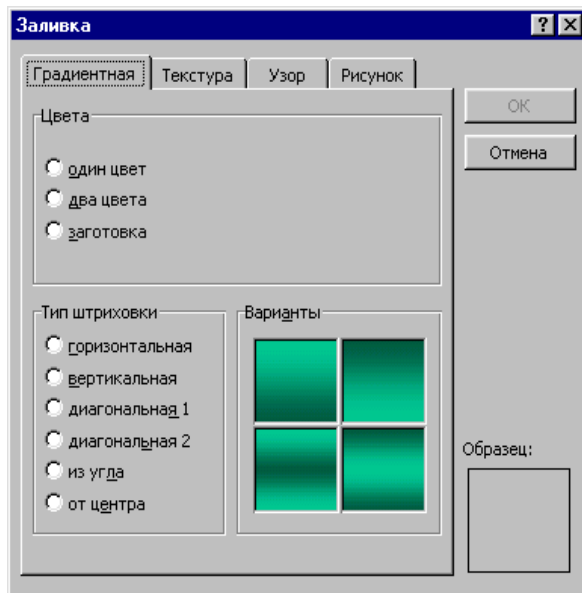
Заливка

?

Градиентная

Текстура

Узор

Рисунок

OK

Отмена

Цвета

один цвет

два цвета

заготовка

Тип штриховки

горизонтальная

вертикальная

диагональная 1

диагональная 2

из угла

от центра

Варианты

Образец: